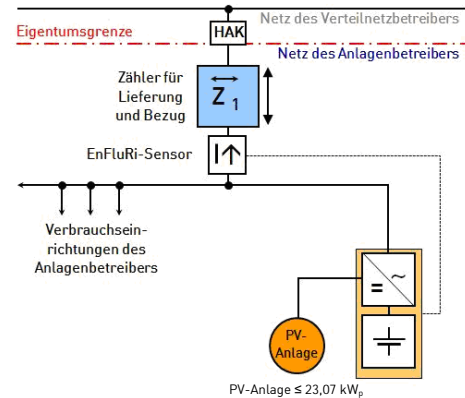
Netz des Verteilnetzbetreibers

Eigentumsgrenze

HAK

Netz des Anlagenbetreibers

Zähler für Lieferung und Bezug

$Z_1$

EnFluRi-Sensor

Verbrauchseinrichtungen des Anlagenbetreibers

=

~

PV-Anlage

PV-Anlage ≤ 23,07 $kW_p$